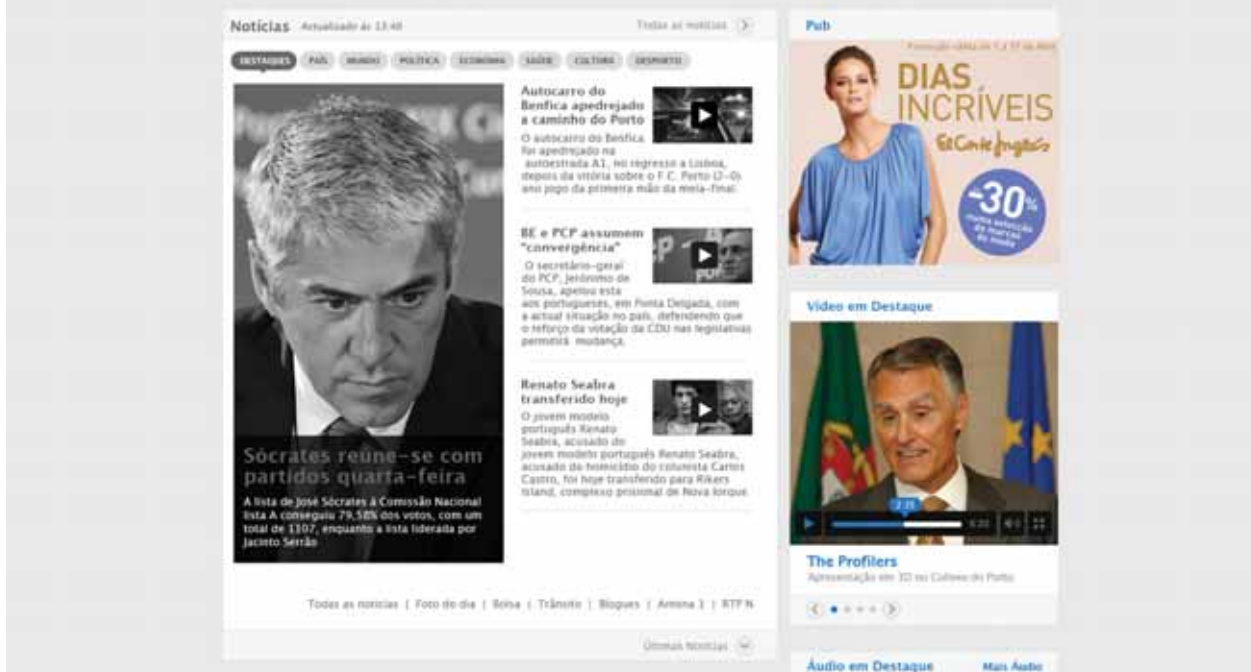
Notícias Actualizado às 13:40

Todas as notícias

DESTAQUES PAÍS MUNDO POLÍTICA ECONOMIA SAÚDE CULTURA DESPORTO

Sócrates reúne-se com partidos quarta-feira

A lista de José Sócrates à Comissão Nacional lista A conseguiu 79,58% dos votos, com um total de 1307, enquanto a lista liderada por Jacinto Serrão

Autocarro do Benfica apedrejado a caminho do Porto

O autocarro do Benfica foi apedrejado na autoestrada A1, no regresso a Lisboa, depois da vitória sobre o F.C. Porto (2-0) ano jogo da primeira mão da meia-final.

BE e PCP assumem "convergência"

O secretário-geral do PCP, Jerónimo de Sousa, apelou esta aos portugueses, em Ponta Delgada, com a actual situação no país, defendendo que o reforço da votação da CDU nas legislativas permitirá mudança.

Renato Seabra transferido hoje

O jovem modelo português Renato Seabra, acusado do jovem modelo português Renato Seabra, acusado do homicídio do colunista Carlos Castro, foi hoje transferido para Rikers Island, complexo prisional de Nova Iorque.

Todas as notícias | Foto do dia | Bolsa | Trânsito | Blogues | Antena 1 | RTP N

Últimas Notícias

Pub

Promoção válida de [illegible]

DIAS INCRÍVEIS

El Corte Inglés

-30% numa selecção de marcas de moda

Vídeo em Destaque

2:35

0:20

The Profilers

Apresentação em 3D no Coliseu do Porto

Áudio em Destaque

Mais Áudio